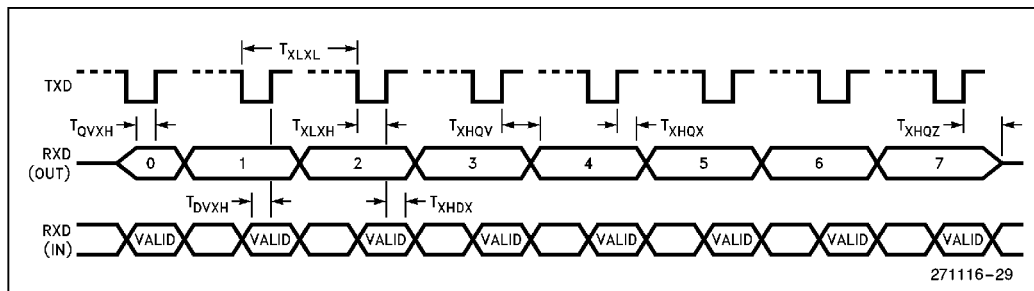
$T_{XLXL}$

TXD

$T_{QVXH}$

$T_{XLXH}$

$T_{XHQV}$

$T_{XHQX}$

$T_{XHQZ}$

RXD (OUT)

0

1

2

3

4

5

6

7

$T_{DVXH}$

$T_{XHDX}$

RXD (IN)

VALID

VALID

VALID

VALID

VALID

VALID

VALID

VALID

271116–29